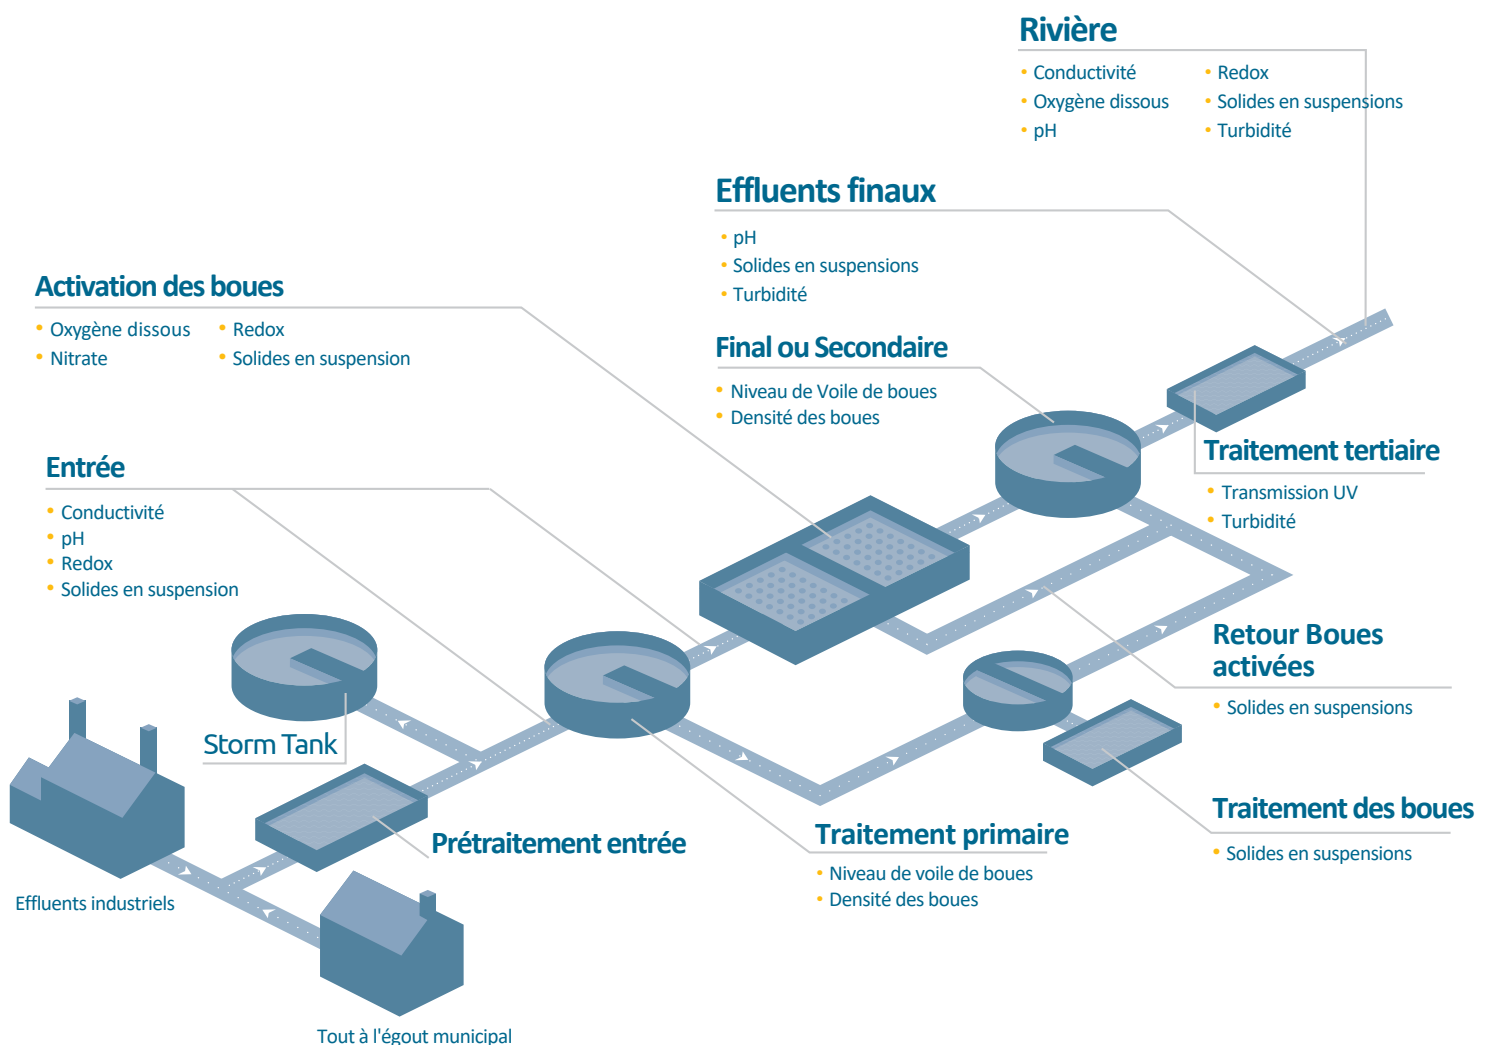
Rivière

• Conductivité
• Oxygène dissous
• pH
• Redox
• Solides en suspensions
• Turbidité

Effluents finaux

• pH
• Solides en suspensions
• Turbidité

Activation des boues

• Oxygène dissous
• Nitrate
• Redox
• Solides en suspension

Final ou Secondaire

• Niveau de Voile de boues
• Densité des boues

Entrée

• Conductivité
• pH
• Redox
• Solides en suspension

Traitement tertiaire

• Transmission UV
• Turbidité

Retour Boues activées

• Solides en suspensions

Storm Tank

Prétraitement entrée

Traitement primaire

• Niveau de voile de boues
• Densité des boues

Traitement des boues

• Solides en suspensions

Effluents industriels

Tout à l'égout municipal